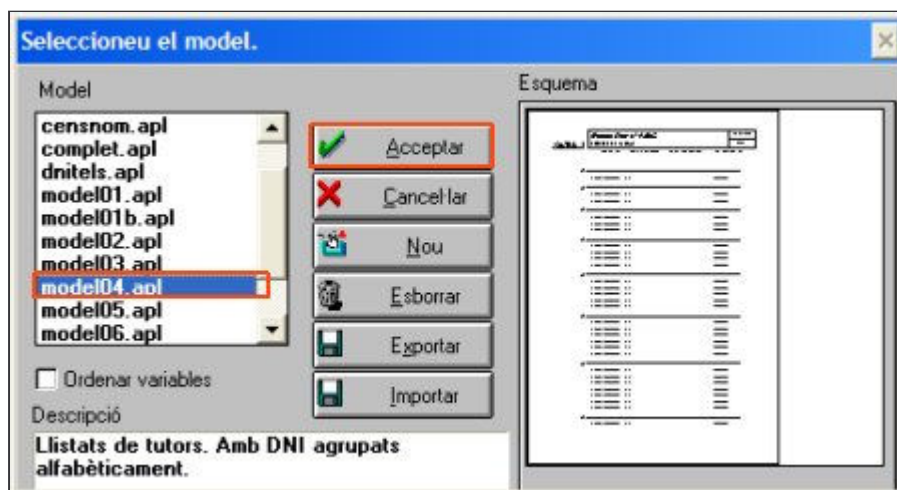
Seleccioneu el model.

Model

censnom.apl
complet.apl
dnitels.apl
model01.apl
model01b.apl
model02.apl
model03.apl
model04.apl
model05.apl
model06.apl

Acceptar
Cancel·lar
Nou
Esborrar
Exportar
Importar

Esquema

Ordenar variables

Descripció

Llistats de tutors. Amb DNI agrupats alfabèticament.